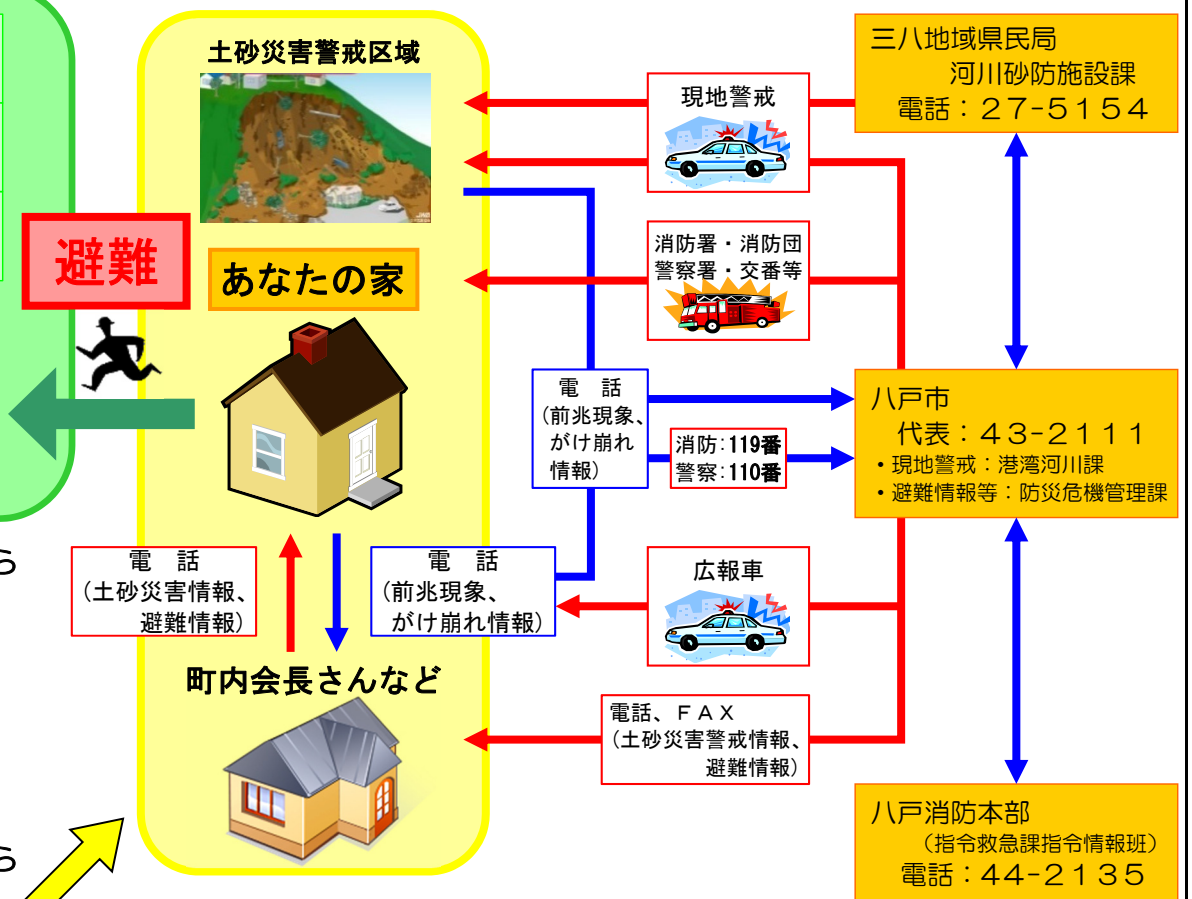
土砂災害警戒区域

避難

あなたの家

電　話
（土砂災害情報、
避難情報）

電　話
（前兆現象、
がけ崩れ情報）

町内会長さんなど

現地警戒

消防署・消防団
警察署・交番等

電　話
（前兆現象、
がけ崩れ
情報）

消防:119番
警察:110番

広報車

電話、ＦＡＸ
（土砂災害警戒情報、
避難情報）

三八地域県民局
河川砂防施設課
電話：27-5154

八戸市
代表：43-2111
・現地警戒：港湾河川課
・避難情報等：防災危機管理課

八戸消防本部
（指令救急課指令情報班）
電話：44-2135

ら

ら